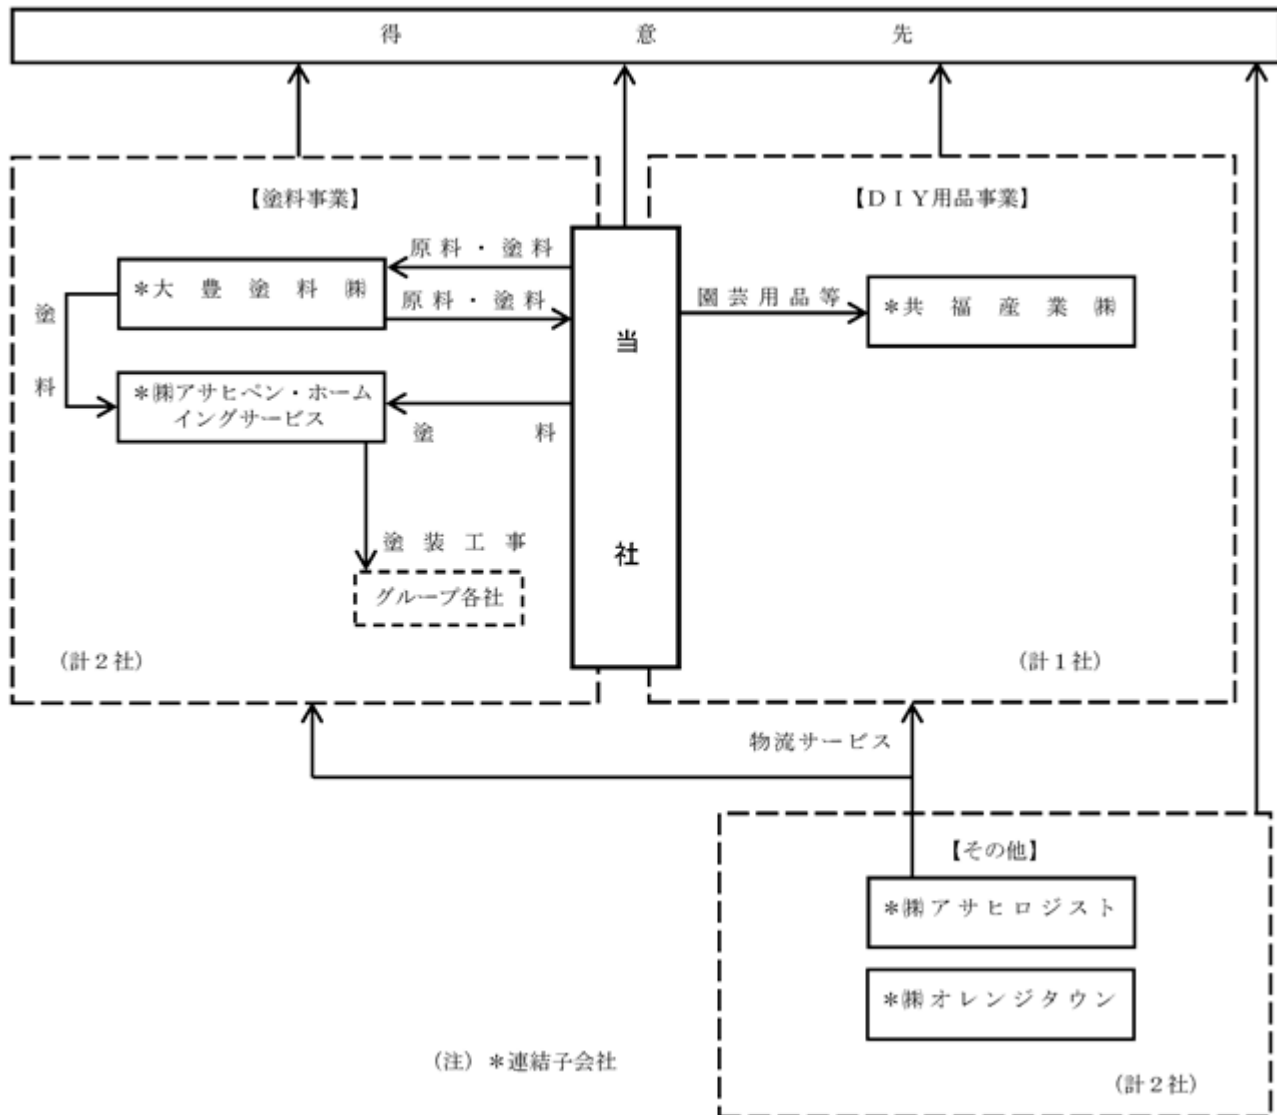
得　意　先

【塗料事業】

原料・塗料

＊大豊塗料㈱

原料・塗料

塗

料

＊㈱アサヒペン・ホームイングサービス

塗　料

塗装工事

グループ各社

（計２社）

当

社

【ＤＩＹ用品事業】

園芸用品等

＊共福産業㈱

（計１社）

物流サービス

【その他】

＊㈱アサヒロジスト

＊㈱オレンジタウン

（計２社）

（注）＊連結子会社